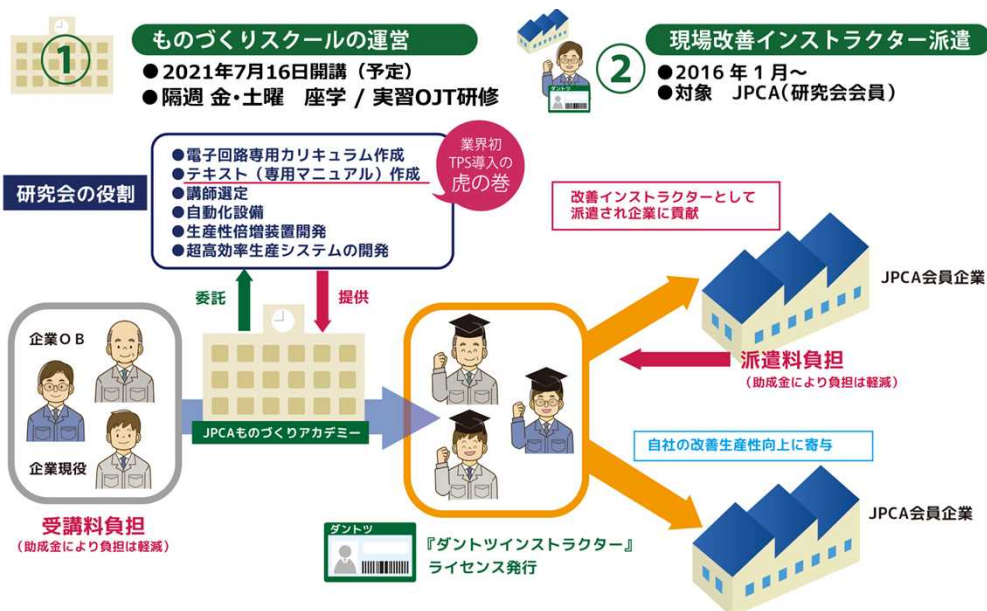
①
ものづくりスクールの運営
●2021年7月16日開講（予定）
●隔週 金・土曜　座学 / 実習OJT研修

②
現場改善インストラクター派遣
●2016 年 1 月～
●対象　JPCA（研究会会員）

研究会の役割

●電子回路専用カリキュラム作成
●テキスト（専用マニュアル）作成
●講師選定
●自動化設備
●生産性倍増装置開発
●超高効率生産システムの開発

業界初
TPS導入の
虎の巻

改善インストラクターとして
派遣され企業に貢献

JPCA会員企業

委託

提供

企業ＯＢ

企業現役

JPCAものづくりアカデミー

派遣料負担
（助成金により負担は軽減）

自社の改善生産性向上に寄与

JPCA会員企業

受講料負担
（助成金により負担は軽減）

ダントツ

ダントツ

『ダントツインストラクター』
ライセンス発行